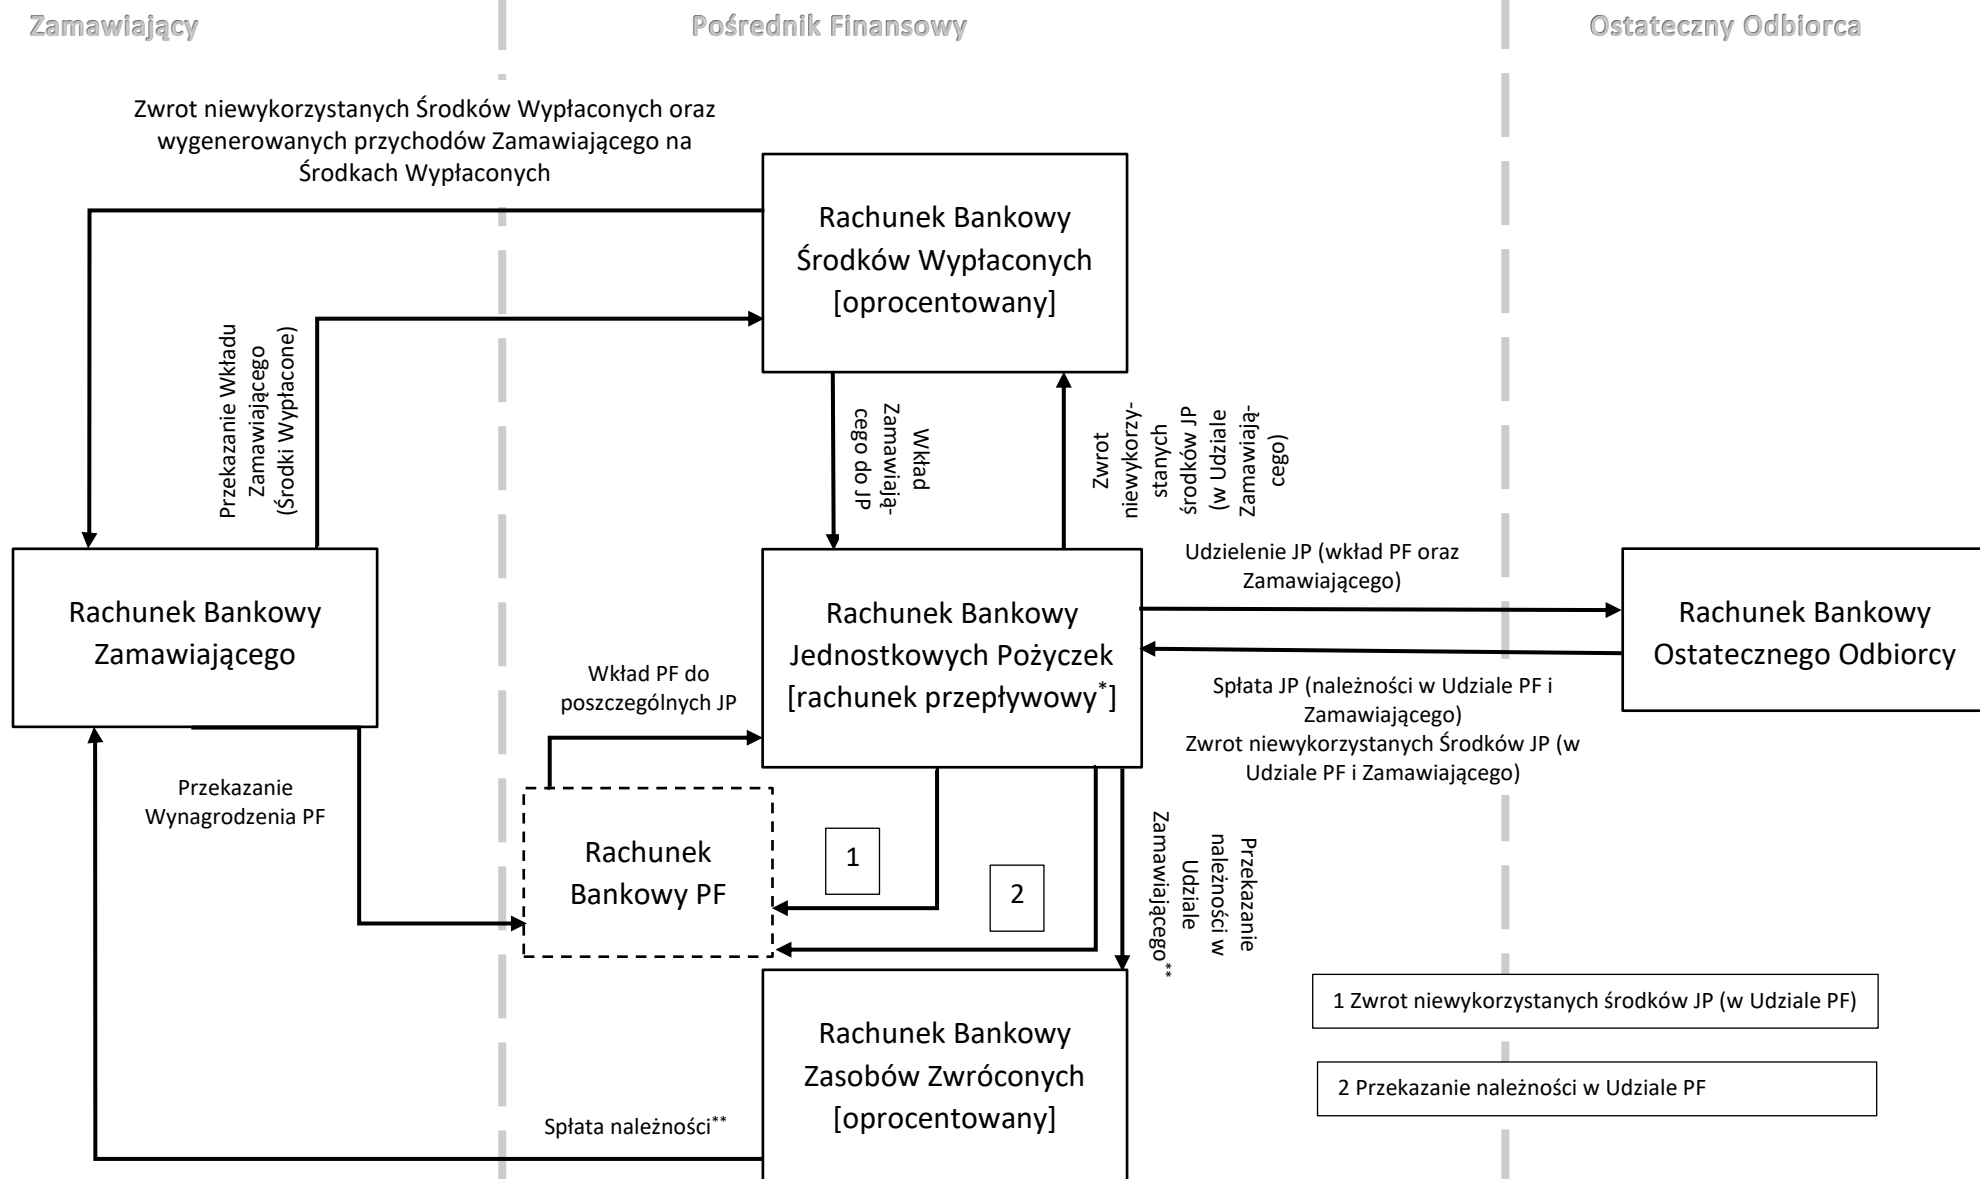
Zamawiający

Pośrednik Finansowy

Ostateczny Odbiorca

Zwrot niewykorzystanych Środków Wypłaconych oraz wygenerowanych przychodów Zamawiającego na Środkach Wypłaconych

Rachunek Bankowy Środków Wypłaconych [oprocentowany]

Przekazanie Wkładu Zamawiającego (Środki Wypłacone)

Wkład Zamawiającego do JP

Zwrot niewykorzystanych środków JP (w Udziale Zamawiającego)

Rachunek Bankowy Zamawiającego

Udzielenie JP (wkład PF oraz Zamawiającego)

Rachunek Bankowy Jednostkowych Pożyczek [rachunek przepływowy*]

Rachunek Bankowy Ostatecznego Odbiorcy

Wkład PF do poszczególnych JP

Spłata JP (należności w Udziale PF i Zamawiającego)
Zwrot niewykorzystanych Środków JP (w Udziale PF i Zamawiającego)

Przekazanie Wynagrodzenia PF

Rachunek Bankowy PF

1

2

Przekazanie należności w Udziale Zamawiającego**

Rachunek Bankowy Zasobów Zwróconych [oprocentowany]

Spłata należności**

1 Zwrot niewykorzystanych środków JP (w Udziale PF)

2 Przekazanie należności w Udziale PF